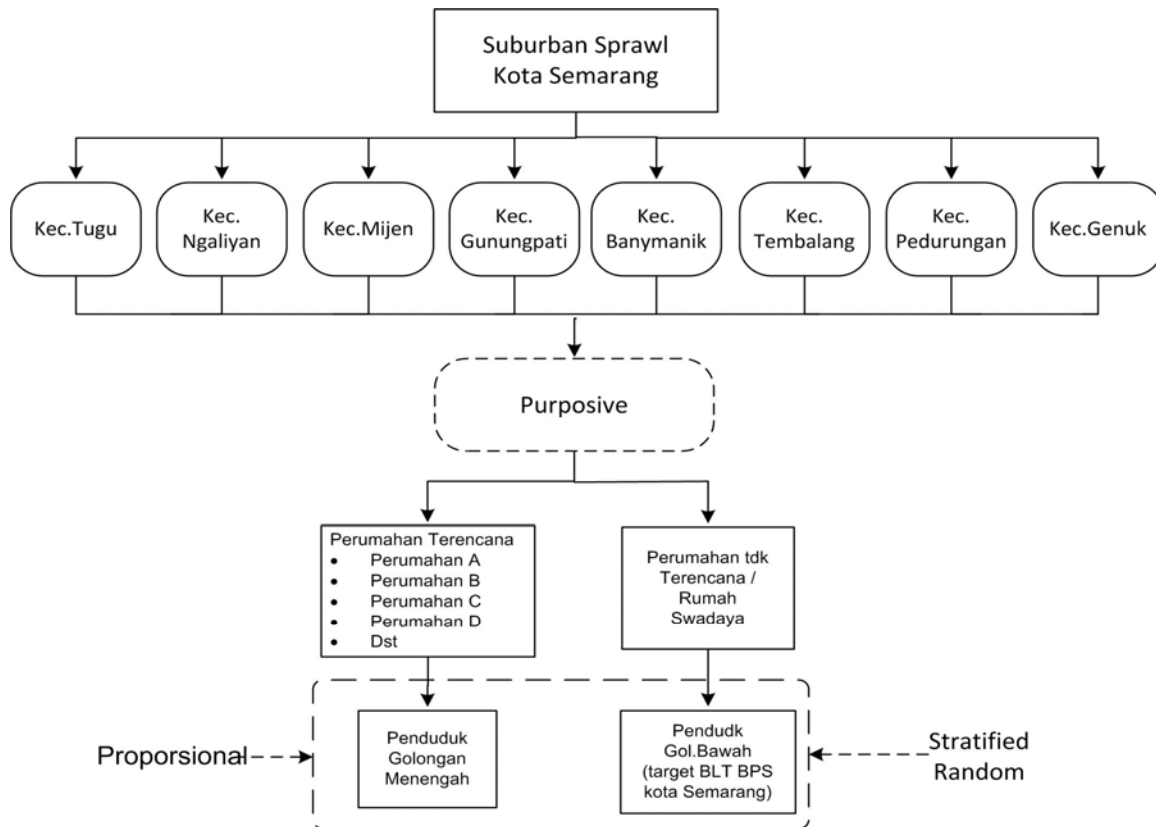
Suburban Sprawl Kota Semarang

Kec.Tugu

Kec. Ngaliyan

Kec.Mijen

Kec. Gunungpati

Kec. Banymanik

Kec. Tembalang

Kec. Pedurungan

Kec.Genuk

Purposive

Perumahan Terencana
• Perumahan A
• Perumahan B
• Perumahan C
• Perumahan D
• Dst

Perumahan tdk Terencana / Rumah Swadaya

Proporsional

Penduduk Golongan Menengah

Pendudk Gol.Bawah (target BLT BPS kota Semarang)

Stratified Random